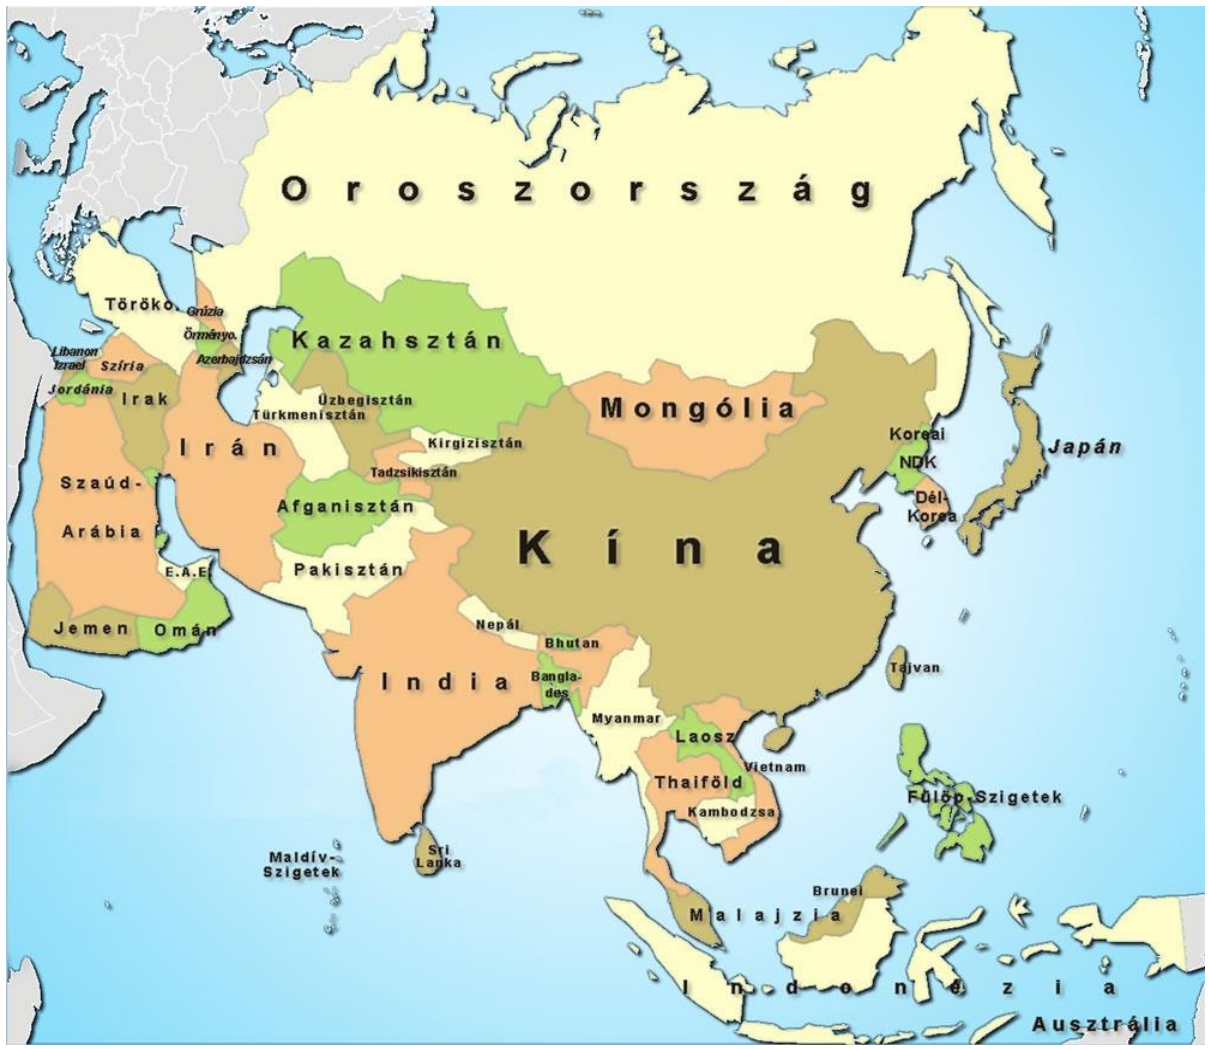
Oroszország

Törökо.
Grúzia
Örményо.
Azerbajdzsán
Kazahsztán
Libanon
Izrael
Szíria
Jordánia
Irak
Üzbegisztán
Türkmenisztán
Mongólia
Kirgizisztán
Koreai
NDK
Japán
Irán
Tadzsikisztán
Szaúd-Arábia
Afganisztán
Dél-Korea
Kína
E.A.E.
Pakisztán
Jemen
Omán
Nepál
Bhutan
Tajvan
India
Bangla-des
Myanmar
Laosz
Vietnam
Thaiföld
Fülöp-Szigetek
Kambodzsa
Maldív-Szigetek
Sri Lanka
Brunei
Malajzia
Indonézia
Ausztrália